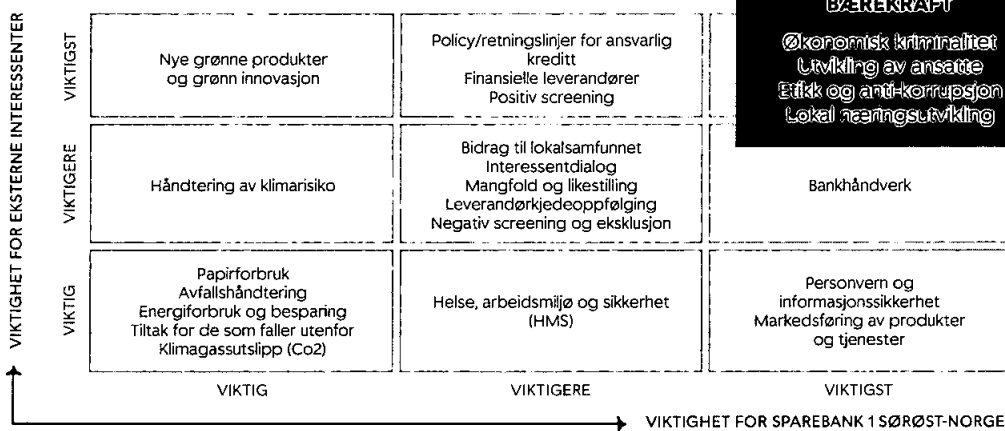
VIKTIGHET FOR EKSTERNE INTERESSENTER

|  |  |  |  |
|---|---|---|---|
| VIKTIGST | Nye grønne produkter og grønn innovasjon | Policy/retningslinjer for ansvarlig kreditt<br>Finansielle leverandører<br>Positiv screening | BÆREKRAFT<br>Økonomisk kriminalitet<br>Utvikling av ansatte<br>Etikk og anti-korrupsjon<br>Lokal næringsutvikling |
| VIKTIGERE | Håndtering av klimarisiko | Bidrag til lokalsamfunnet<br>Interessentdialog<br>Mangfold og likestilling<br>Leverandørkjedeoppfølging<br>Negativ screening og eksklusjon | Bankhåndverk |
| VIKTIG | Papirforbruk<br>Avfallshåndtering<br>Energiforbruk og besparing<br>Tiltak for de som faller utenfor<br>Klimagassutslipp (Co2) | Helse, arbeidsmiljø og sikkerhet (HMS) | Personvern og informasjonssikkerhet<br>Markedsføring av produkter og tjenester |
|  | VIKTIG | VIKTIGERE | VIKTIGST |

VIKTIGHET FOR SPAREBANK 1 SØRØST-NORGE